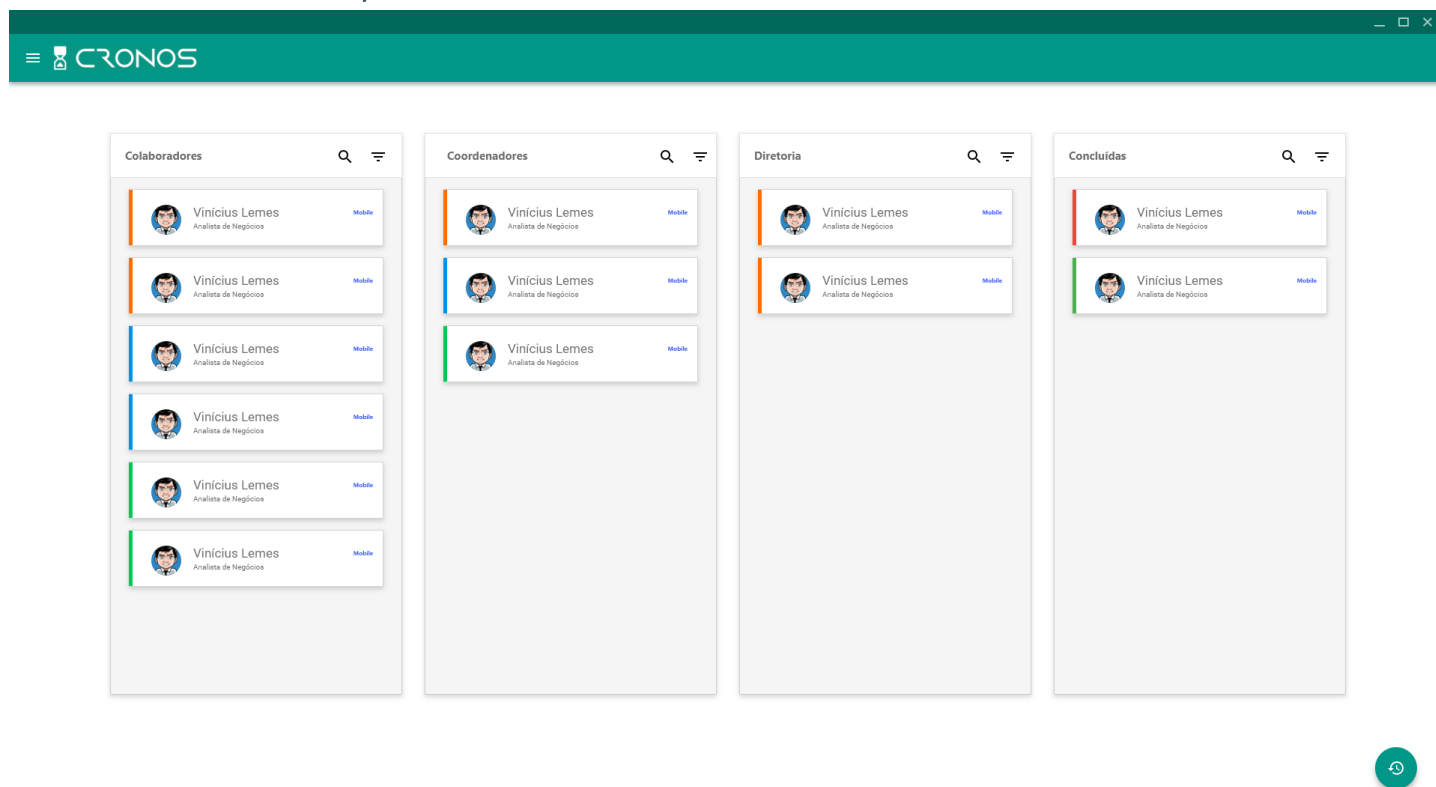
CRONOS

Colaboradores

Vinícius Lemes
Analista de Negócios
Mobile

Vinícius Lemes
Analista de Negócios
Mobile

Vinícius Lemes
Analista de Negócios
Mobile

Vinícius Lemes
Analista de Negócios
Mobile

Vinícius Lemes
Analista de Negócios
Mobile

Vinícius Lemes
Analista de Negócios
Mobile

Coordenadores

Vinícius Lemes
Analista de Negócios
Mobile

Vinícius Lemes
Analista de Negócios
Mobile

Vinícius Lemes
Analista de Negócios
Mobile

Diretoria

Vinícius Lemes
Analista de Negócios
Mobile

Vinícius Lemes
Analista de Negócios
Mobile

Concluídas

Vinícius Lemes
Analista de Negócios
Mobile

Vinícius Lemes
Analista de Negócios
Mobile